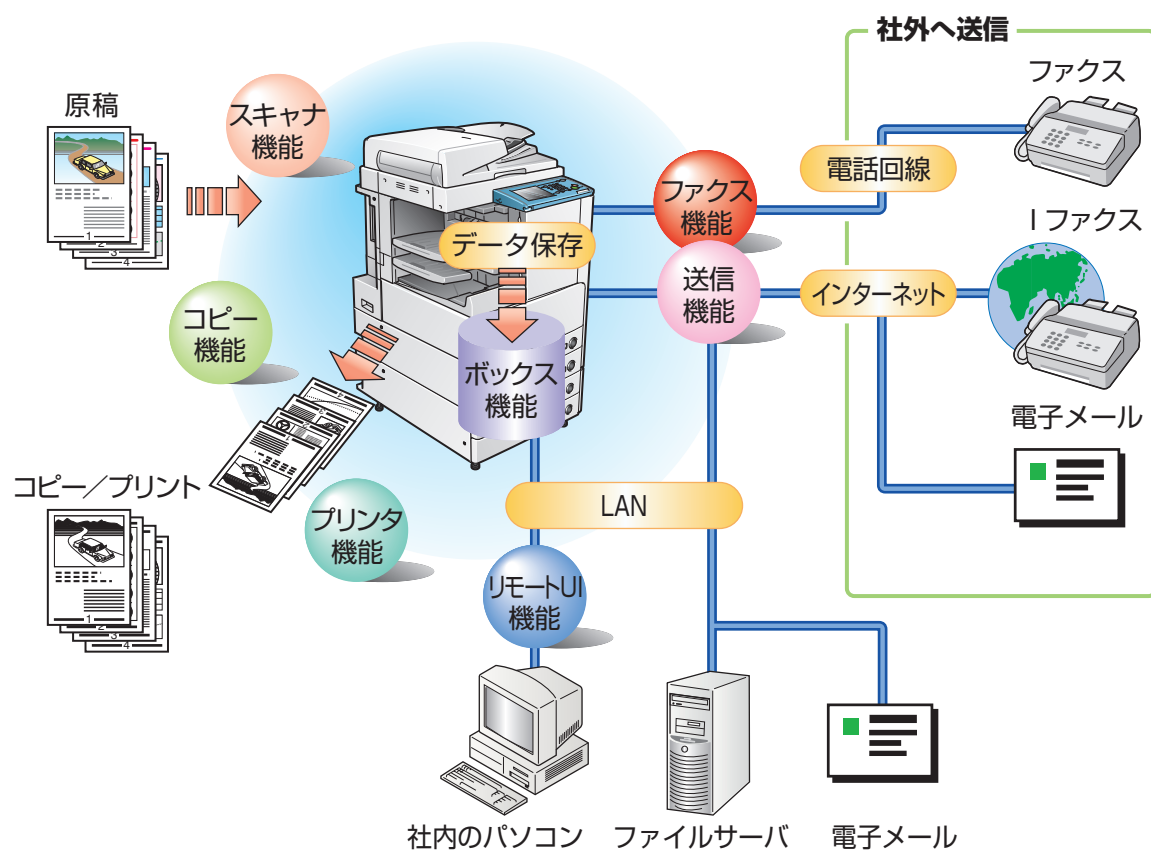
社外へ送信

ファクス

電話回線

I ファクス

インターネット

電子メール

原稿

スキャナ機能

ファクス機能

データ保存

送信機能

コピー機能

ボックス機能

コピー／プリント

LAN

プリンタ機能

リモートUI機能

社内のパソコン

ファイルサーバ

電子メール